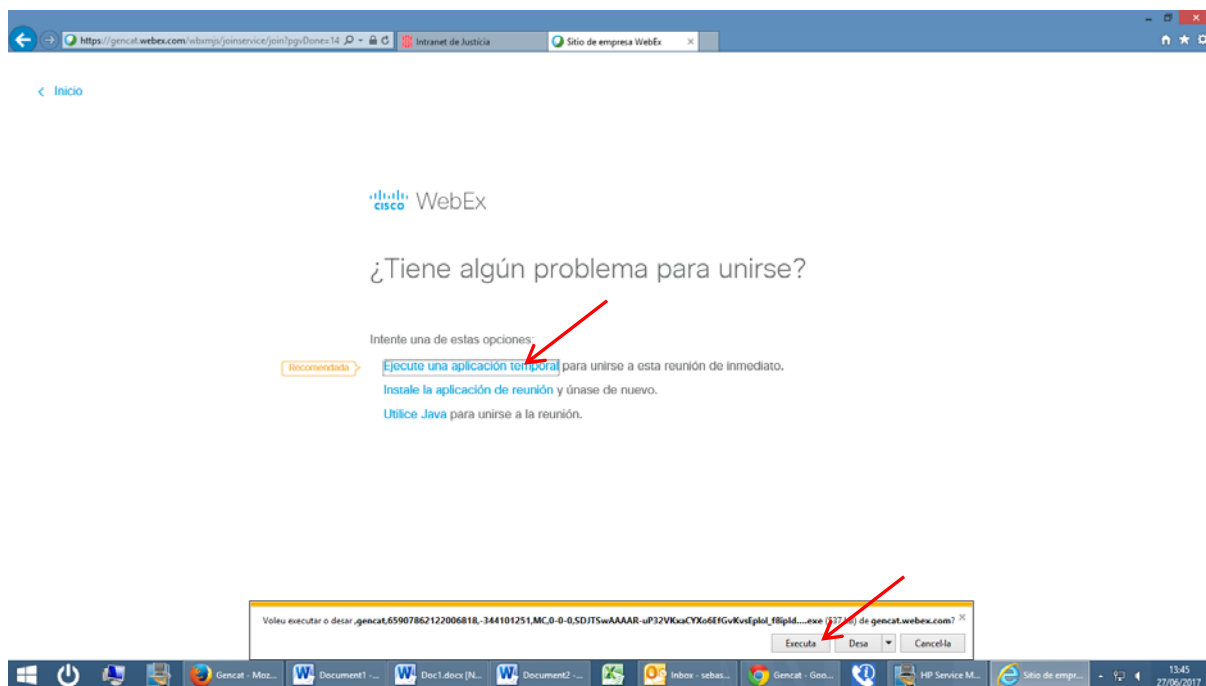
https://gencat.webex.com/wbxmjs/joinservice/join?pgvDone=14
Intranet de Justicia
Sitio de empresa WebEx

Inicio

cisco WebEx

¿Tiene algún problema para unirse?

Intente una de estas opciones:

Recomendada
Ejecute una aplicación temporal para unirse a esta reunión de inmediato.
Instale la aplicación de reunión y únase de nuevo.
Utilice Java para unirse a la reunión.

Voleu executar o desar ,gencat,65907862122006818,-344101251,MC,0-0-0,SDJTSwAAAAR-uP32VKxaCYXo6EfGvKvsEplol_f8ipId.....exe ([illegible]) de gencat.webex.com?
Executa
Desa
Cancel·la

Gencat - Moz...
Document1 -...
Doc1.docx [N...
Document2 -...
Inbox - sebas...
Gencat - Goo...
HP Service M...
Sitio de empr...
13:45
27/06/2017